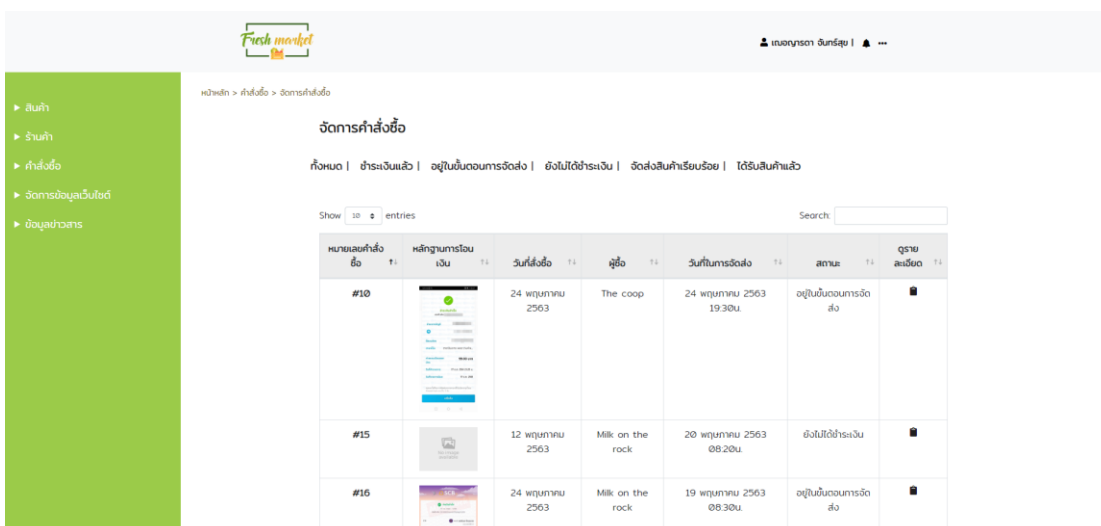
Fresh market

เณอญารดา จันทร์สุข |

► สินค้า
► ร้านค้า
► คำสั่งซื้อ
► จัดการข้อมูลเว็บไซต์
► ข้อมูลข่าวสาร

หน้าหลัก > คำสั่งซื้อ > จัดการคำสั่งซื้อ

จัดการคำสั่งซื้อ

ทั้งหมด | ชำระเงินแล้ว | อยู่ในขั้นตอนการจัดส่ง | ยังไม่ได้ชำระเงิน | จัดส่งสินค้าเรียบร้อย | ได้รับสินค้าแล้ว

Show 10 entries

Search:

| หมายเลขคำสั่งซื้อ | หลักฐานการโอนเงิน | วันที่สั่งซื้อ | ผู้ซื้อ | วันที่ในการจัดส่ง | สถานะ | ดูรายละเอียด |
|---|---|---|---|---|---|---|
| #10 | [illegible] | 24 พฤษภาคม 2563 | The coop | 24 พฤษภาคม 2563 19:30น. | อยู่ในขั้นตอนการจัดส่ง | |
| #15 | No image available | 12 พฤษภาคม 2563 | Milk on the rock | 20 พฤษภาคม 2563 08:20น. | ยังไม่ได้ชำระเงิน | |
| #16 | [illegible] | 24 พฤษภาคม 2563 | Milk on the rock | 19 พฤษภาคม 2563 08:30น. | อยู่ในขั้นตอนการจัดส่ง | |